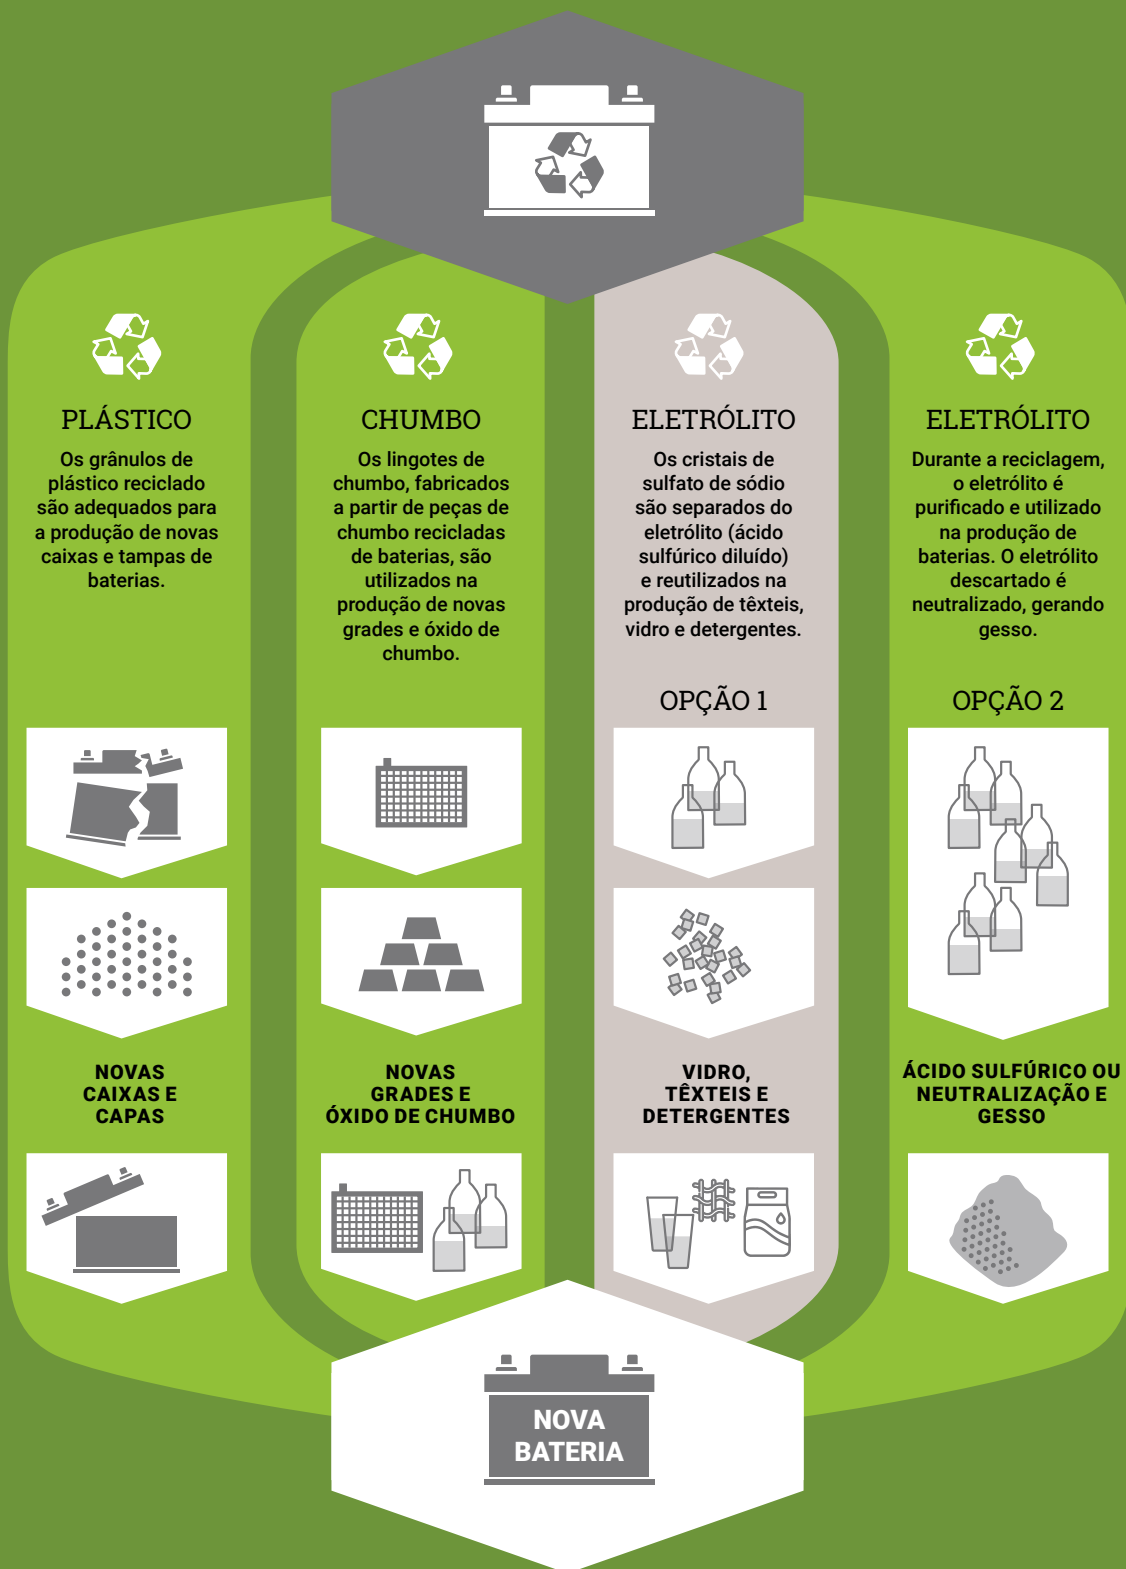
PLÁSTICO

Os grânulos de plástico reciclado são adequados para a produção de novas caixas e tampas de baterias.

NOVAS CAIXAS E CAPAS

CHUMBO

Os lingotes de chumbo, fabricados a partir de peças de chumbo recicladas de baterias, são utilizados na produção de novas grades e óxido de chumbo.

NOVAS GRADES E ÓXIDO DE CHUMBO

ELETRÓLITO

Os cristais de sulfato de sódio são separados do eletrólito (ácido sulfúrico diluído) e reutilizados na produção de têxteis, vidro e detergentes.

OPÇÃO 1

VIDRO, TÊXTEIS E DETERGENTES

ELETRÓLITO

Durante a reciclagem, o eletrólito é purificado e utilizado na produção de baterias. O eletrólito descartado é neutralizado, gerando gesso.

OPÇÃO 2

ÁCIDO SULFÚRICO OU NEUTRALIZAÇÃO E GESSO

NOVA BATERIA